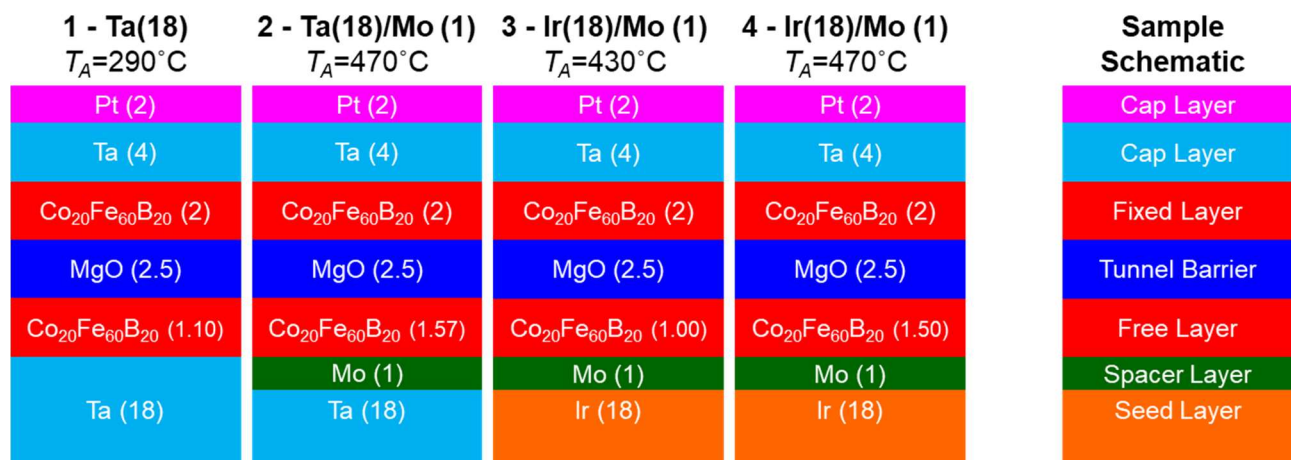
1 - Ta(18)
$T_A$=290°C

Pt (2)
Ta (4)
$Co_{20}Fe_{60}B_{20}$ (2)
MgO (2.5)
$Co_{20}Fe_{60}B_{20}$ (1.10)
Ta (18)

2 - Ta(18)/Mo (1)
$T_A$=470°C

Pt (2)
Ta (4)
$Co_{20}Fe_{60}B_{20}$ (2)
MgO (2.5)
$Co_{20}Fe_{60}B_{20}$ (1.57)
Mo (1)
Ta (18)

3 - Ir(18)/Mo (1)
$T_A$=430°C

Pt (2)
Ta (4)
$Co_{20}Fe_{60}B_{20}$ (2)
MgO (2.5)
$Co_{20}Fe_{60}B_{20}$ (1.00)
Mo (1)
Ir (18)

4 - Ir(18)/Mo (1)
$T_A$=470°C

Pt (2)
Ta (4)
$Co_{20}Fe_{60}B_{20}$ (2)
MgO (2.5)
$Co_{20}Fe_{60}B_{20}$ (1.50)
Mo (1)
Ir (18)

Sample Schematic

Cap Layer
Cap Layer
Fixed Layer
Tunnel Barrier
Free Layer
Spacer Layer
Seed Layer